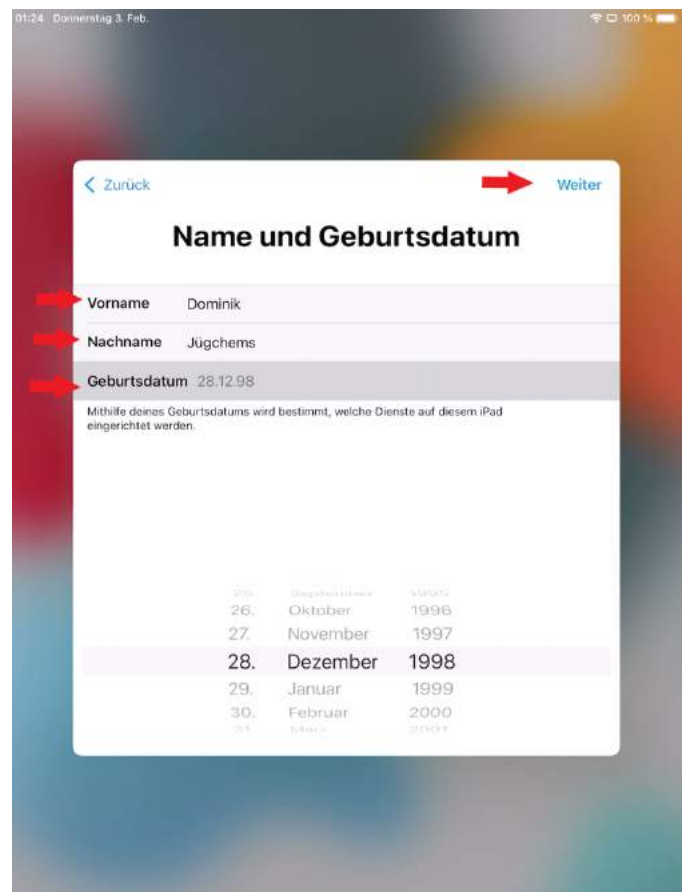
01:24 Donnerstag 3. Feb.

100 %

< Zurück

Weiter

Name und Geburtsdatum

Vorname Dominik

Nachname Jügchems

Geburtsdatum 28.12.98

Mithilfe deines Geburtsdatums wird bestimmt, welche Dienste auf diesem iPad eingerichtet werden.

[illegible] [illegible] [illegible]
26. Oktober 1996
27. November 1997
28. Dezember 1998
29. Januar 1999
30. Februar 2000
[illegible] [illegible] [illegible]